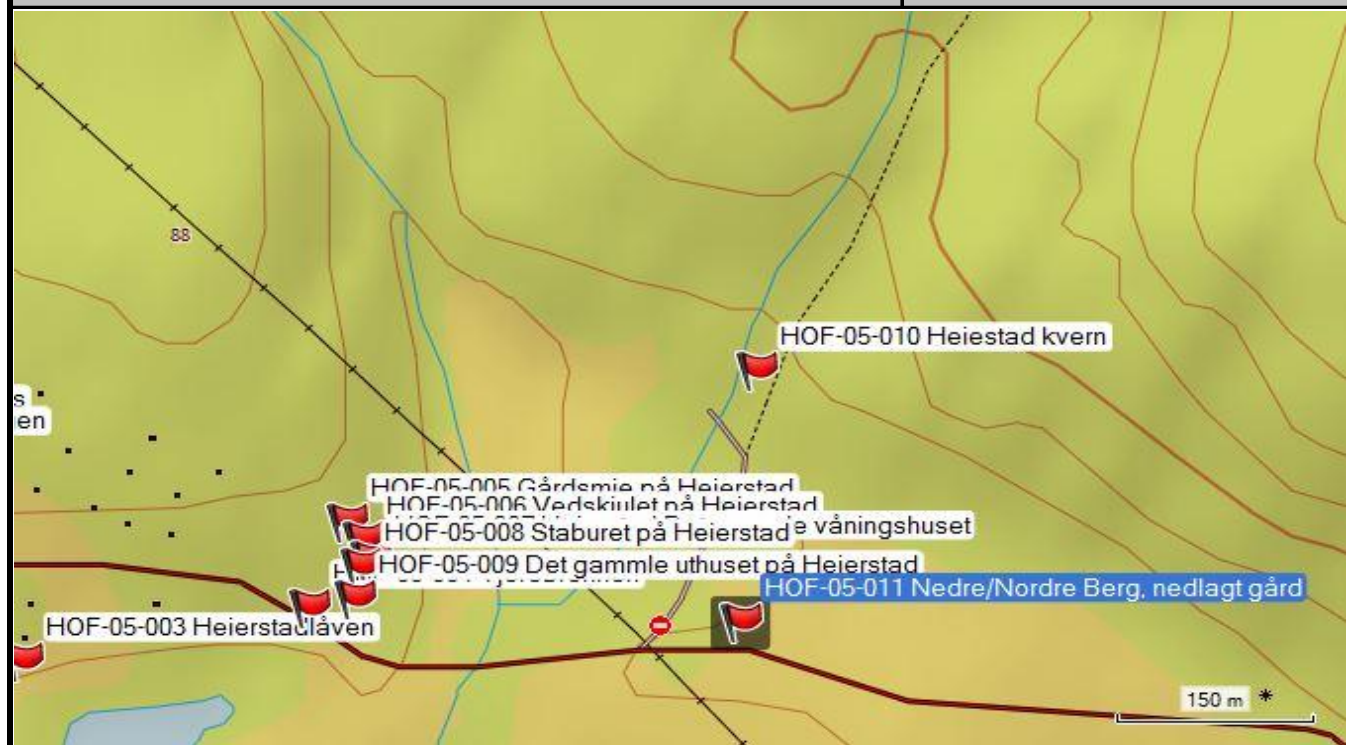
88

HOF-05-010 Heiestad kvern

s
en

HOF-05-005 Gårdsmie på Heierstad
HOF-05-006 Vedskjulet på Heierstad
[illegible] e våningshuset
HOF-05-008 Staburet på Heierstad
HOF-05-009 Det gammle uthuset på Heierstad
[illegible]
HOF-05-011 Nedre/Nordre Berg, nedlagt gård
HOF-05-003 Heierstadlåven

150 m *